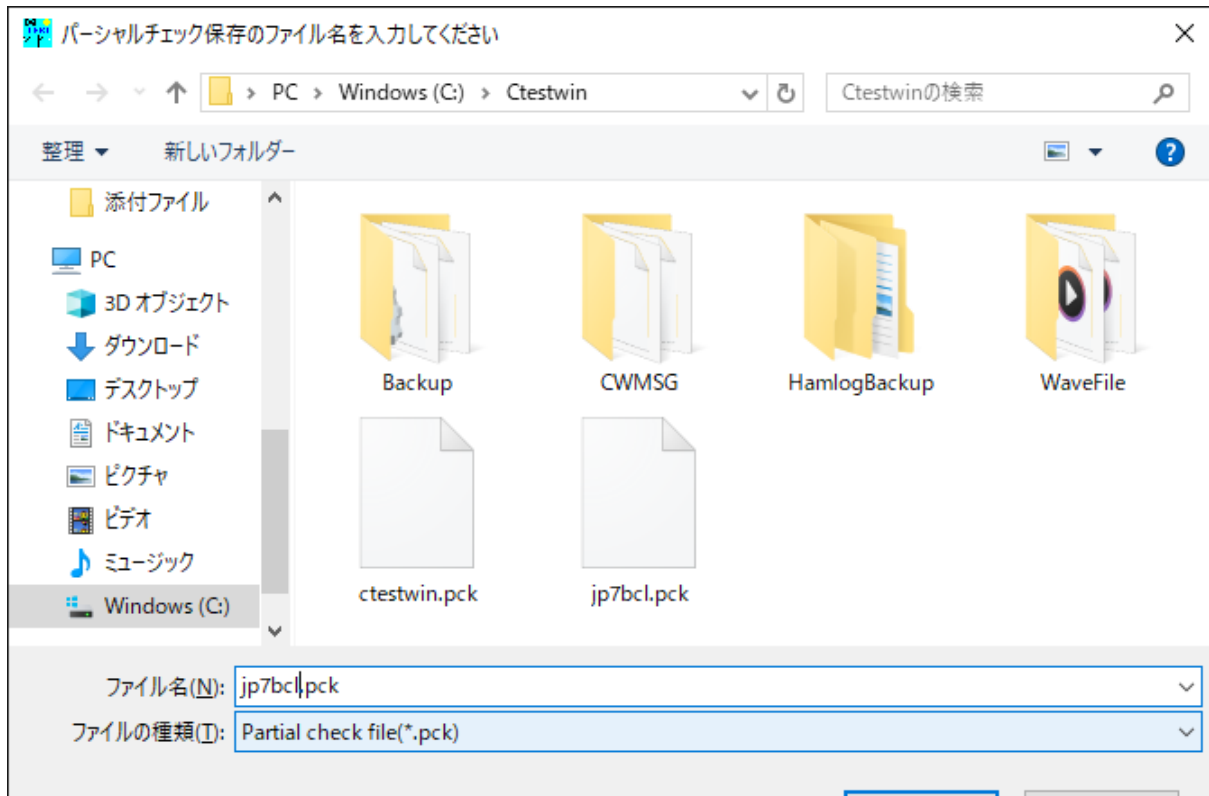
パーシャルチェック保存のファイル名を入力してください

PC > Windows (C:) > Ctestwin

Ctestwinの検索

整理 ▾ 新しいフォルダー

添付ファイル
PC
3D オブジェクト
ダウンロード
デスクトップ
ドキュメント
ピクチャ
ビデオ
ミュージック
Windows (C:)

Backup
CWMSG
HamlogBackup
WaveFile
ctestwin.pck
jp7bcl.pck

ファイル名(N): jp7bcl.pck
ファイルの種類(T): Partial check file(*.pck)